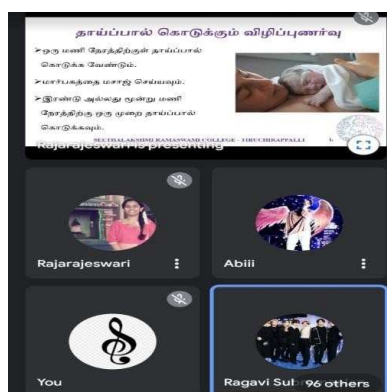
தாய்ப்பால் கொடுக்கும் விழிப்புணர்வு

➢ஒரு மணி நேரத்திற்குள் தாய்ப்பால் கொடுக்க வேண்டும்.

➢மார்பகத்தை மசாஜ் செய்யவும்.

➢இரண்டு அல்லது மூன்று மணி நேரத்திற்கு ஒரு முறை தாய்ப்பால் கொடுக்கவும்.

SEETHALAKSHMI RAMASWAMI COLLEGE - TIRUCHIRAPPALLI

Rajarajeswari is presenting

Rajarajeswari

Abiii

You

Ragavi Sub

96 others